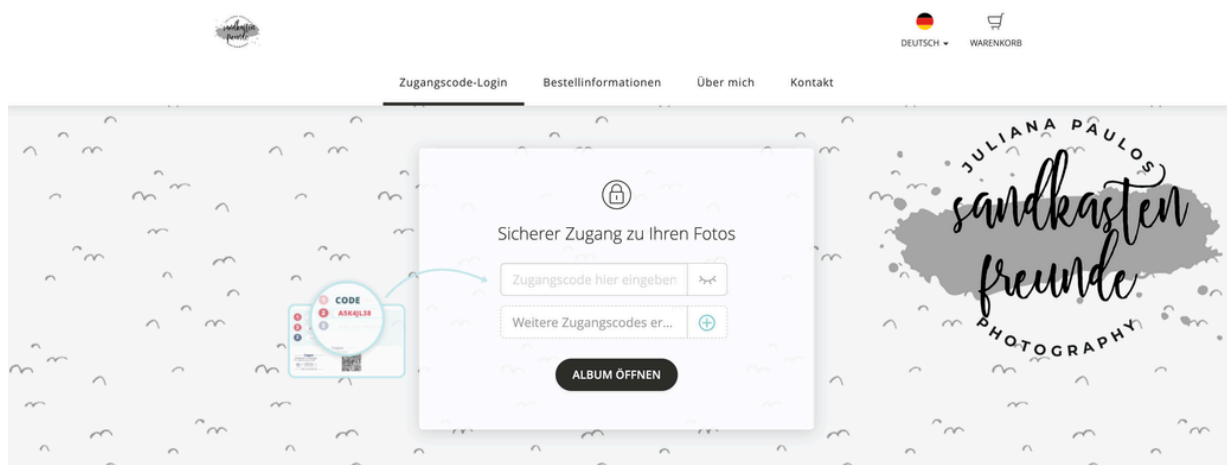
sandkasten freunde

DEUTSCH ▾ WARENKORB

Zugangscode-Login Bestellinformationen Über mich Kontakt

Sicherer Zugang zu Ihren Fotos

Zugangscode hier eingeben

Weitere Zugangscodes er...

ALBUM ÖFFNEN

CODE
A5K4JL38

JULIANA PAULOS
sandkasten freunde
PHOTOGRAPHY